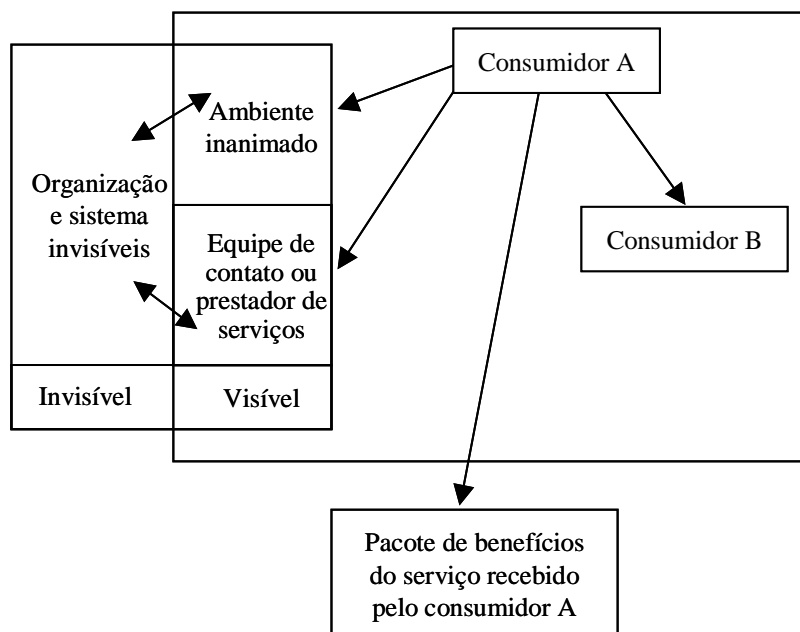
Consumidor A

Ambiente inanimado

Organização e sistema invisíveis

Equipe de contato ou prestador de serviços

Consumidor B

Invisível

Visível

Pacote de benefícios do serviço recebido pelo consumidor A